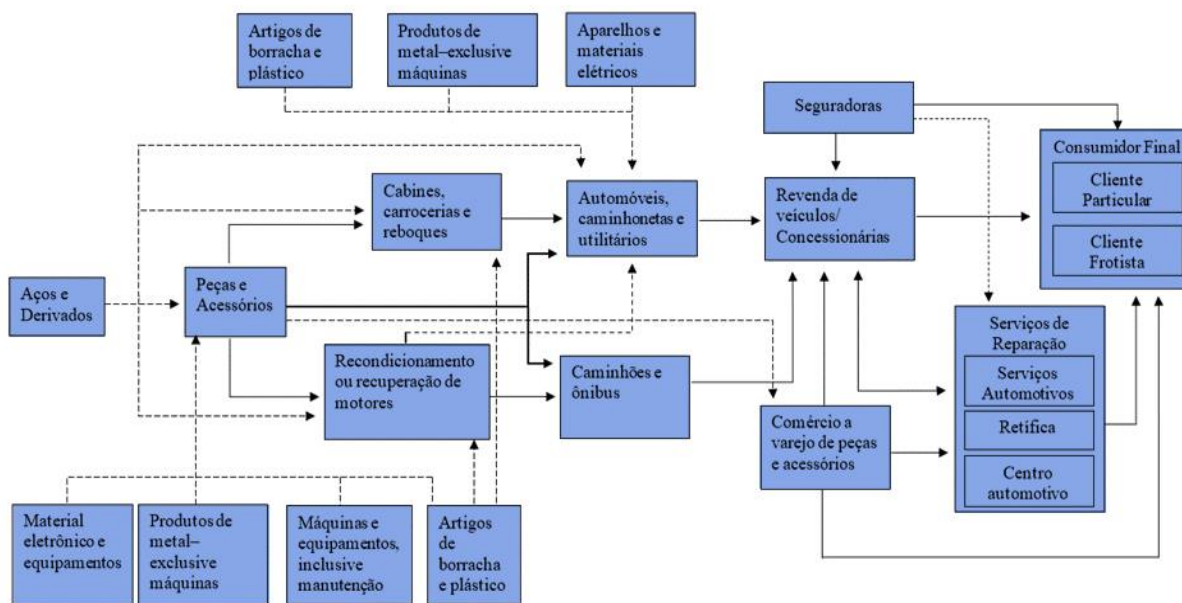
Artigos de borracha e plástico

Produtos de metal–exclusive máquinas

Aparelhos e materiais elétricos

Seguradoras

Consumidor Final

Cliente Particular

Cliente Frotista

Cabines, carrocerias e reboques

Automóveis, caminhonetas e utilitários

Revenda de veículos/ Concessionárias

Aços e Derivados

Peças e Acessórios

Recondicionamento ou recuperação de motores

Caminhões e ônibus

Serviços de Reparação

Serviços Automotivos

Retífica

Centro automotivo

Comércio a varejo de peças e acessórios

Material eletrônico e equipamentos

Produtos de metal– exclusive máquinas

Máquinas e equipamentos, inclusive manutenção

Artigos de borracha e plástico